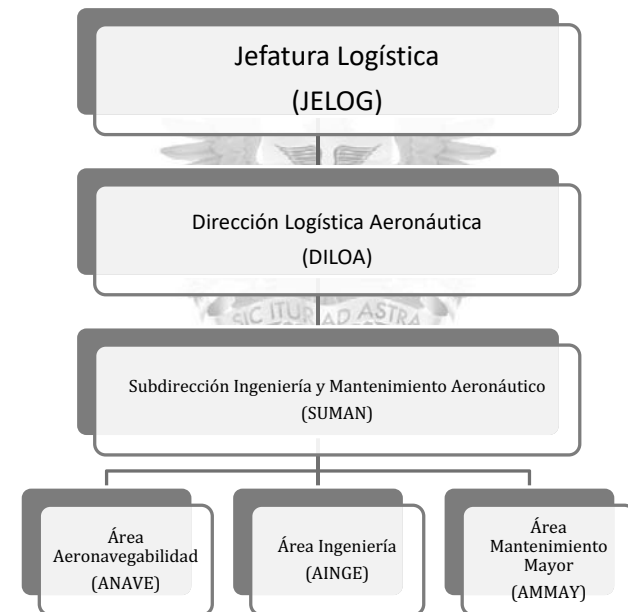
Jefatura Logística
(JELOG)

Dirección Logística Aeronáutica
(DILOA)

SIC ITUR AD ASTRA

Subdirección Ingeniería y Mantenimiento Aeronáutico
(SUMAN)

Área Aeronavegabilidad
(ANAVE)

Área Ingeniería
(AINGE)

Área Mantenimiento Mayor
(AMMAY)